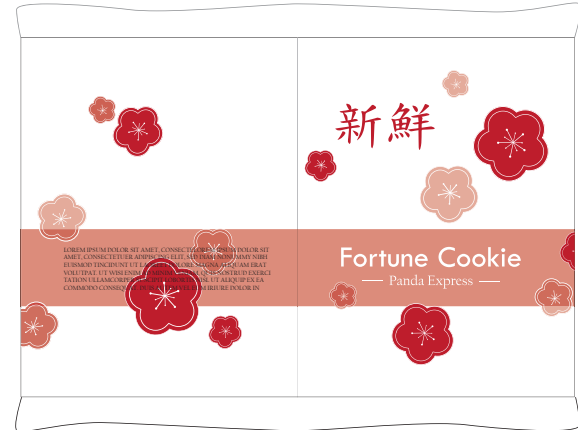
LOREM IPSUM DOLOR SIT AMET, CONSECTETUER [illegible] DOLOR SIT AMET, CONSECTETUER ADIPISCING ELIT, SED DIAM NONUMMY NIBH EUISMOD TINCIDUNT UT LAOREET DOLORE MAGNA ALIQUAM ERAT VOLUTPAT. UT WISI ENIM AD MINIM VENIAM, QUIS NOSTRUD EXERCI TATION ULLAMCORPER SUSCIPIT LOBORTIS NISL UT ALIQUIP EX EA COMMODO CONSEQUAT. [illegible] IRIURE DOLOR IN

新鮮

Fortune Cookie

Panda Express